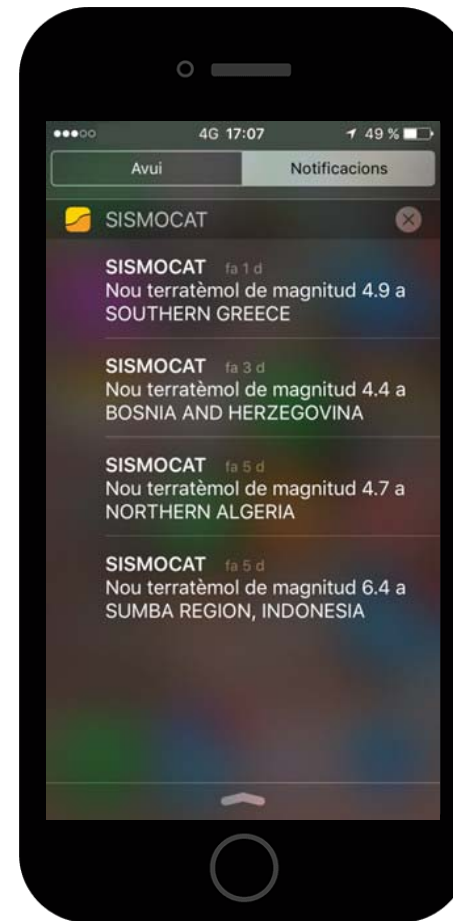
●●●○○ 4G 17:07 49 %

Avui Notificacions

SISMOCAT

SISMOCAT fa 1 d
Nou terratèmol de magnitud 4.9 a SOUTHERN GREECE

SISMOCAT fa 3 d
Nou terratèmol de magnitud 4.4 a BOSNIA AND HERZEGOVINA

SISMOCAT fa 5 d
Nou terratèmol de magnitud 4.7 a NORTHERN ALGERIA

SISMOCAT fa 5 d
Nou terratèmol de magnitud 6.4 a SUMBA REGION, INDONESIA